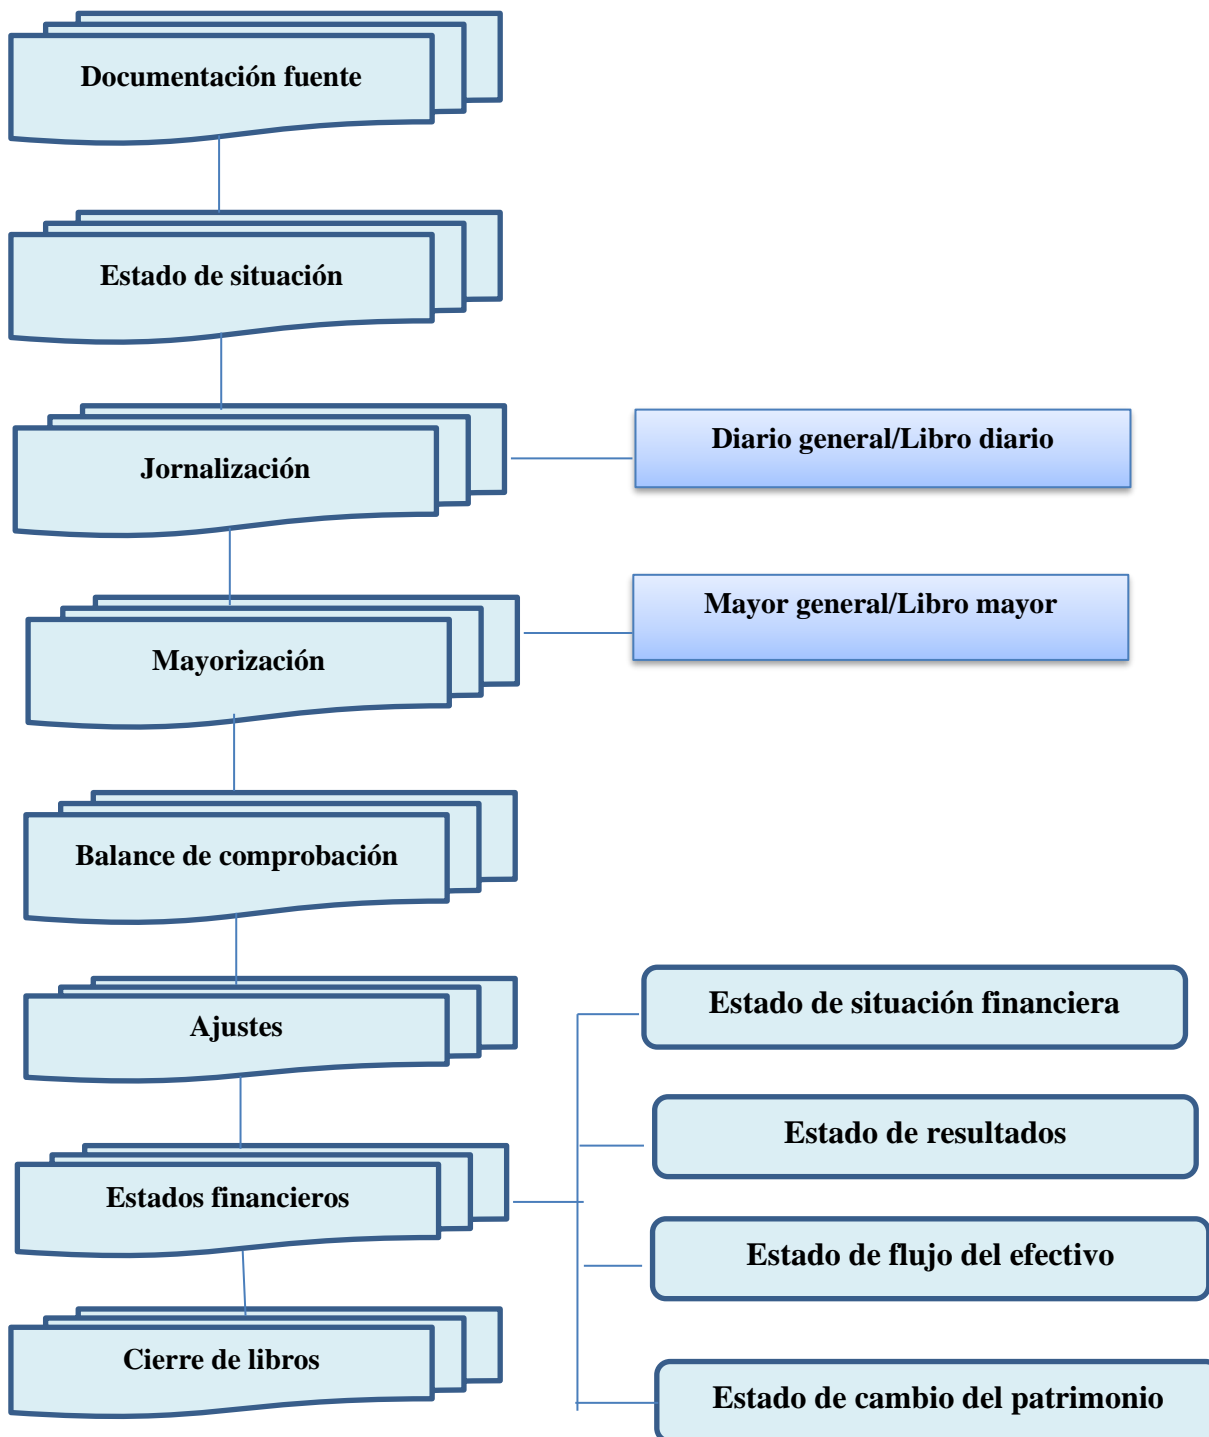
Documentación fuente

Estado de situación

Jornalización

Diario general/Libro diario

Mayorización

Mayor general/Libro mayor

Balance de comprobación

Ajustes

Estados financieros

Estado de situación financiera

Estado de resultados

Estado de flujo del efectivo

Estado de cambio del patrimonio

Cierre de libros